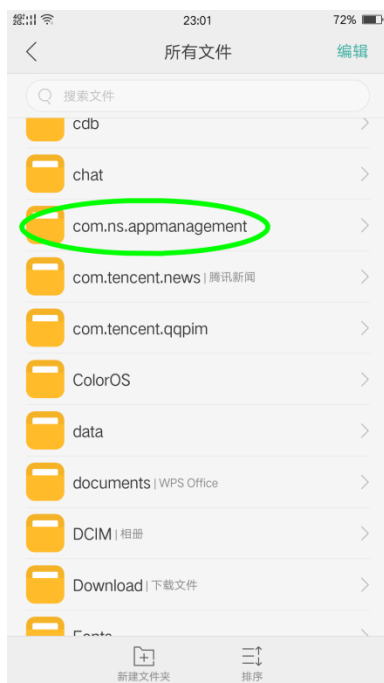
23:01 72%

所有文件 编辑

搜索文件

cdb

chat

com.ns.appmanagement

com.tencent.news | 腾讯新闻

com.tencent.qqpim

ColorOS

data

documents | WPS Office

DCIM | 相册

Download | 下载文件

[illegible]

新建文件夹 排序